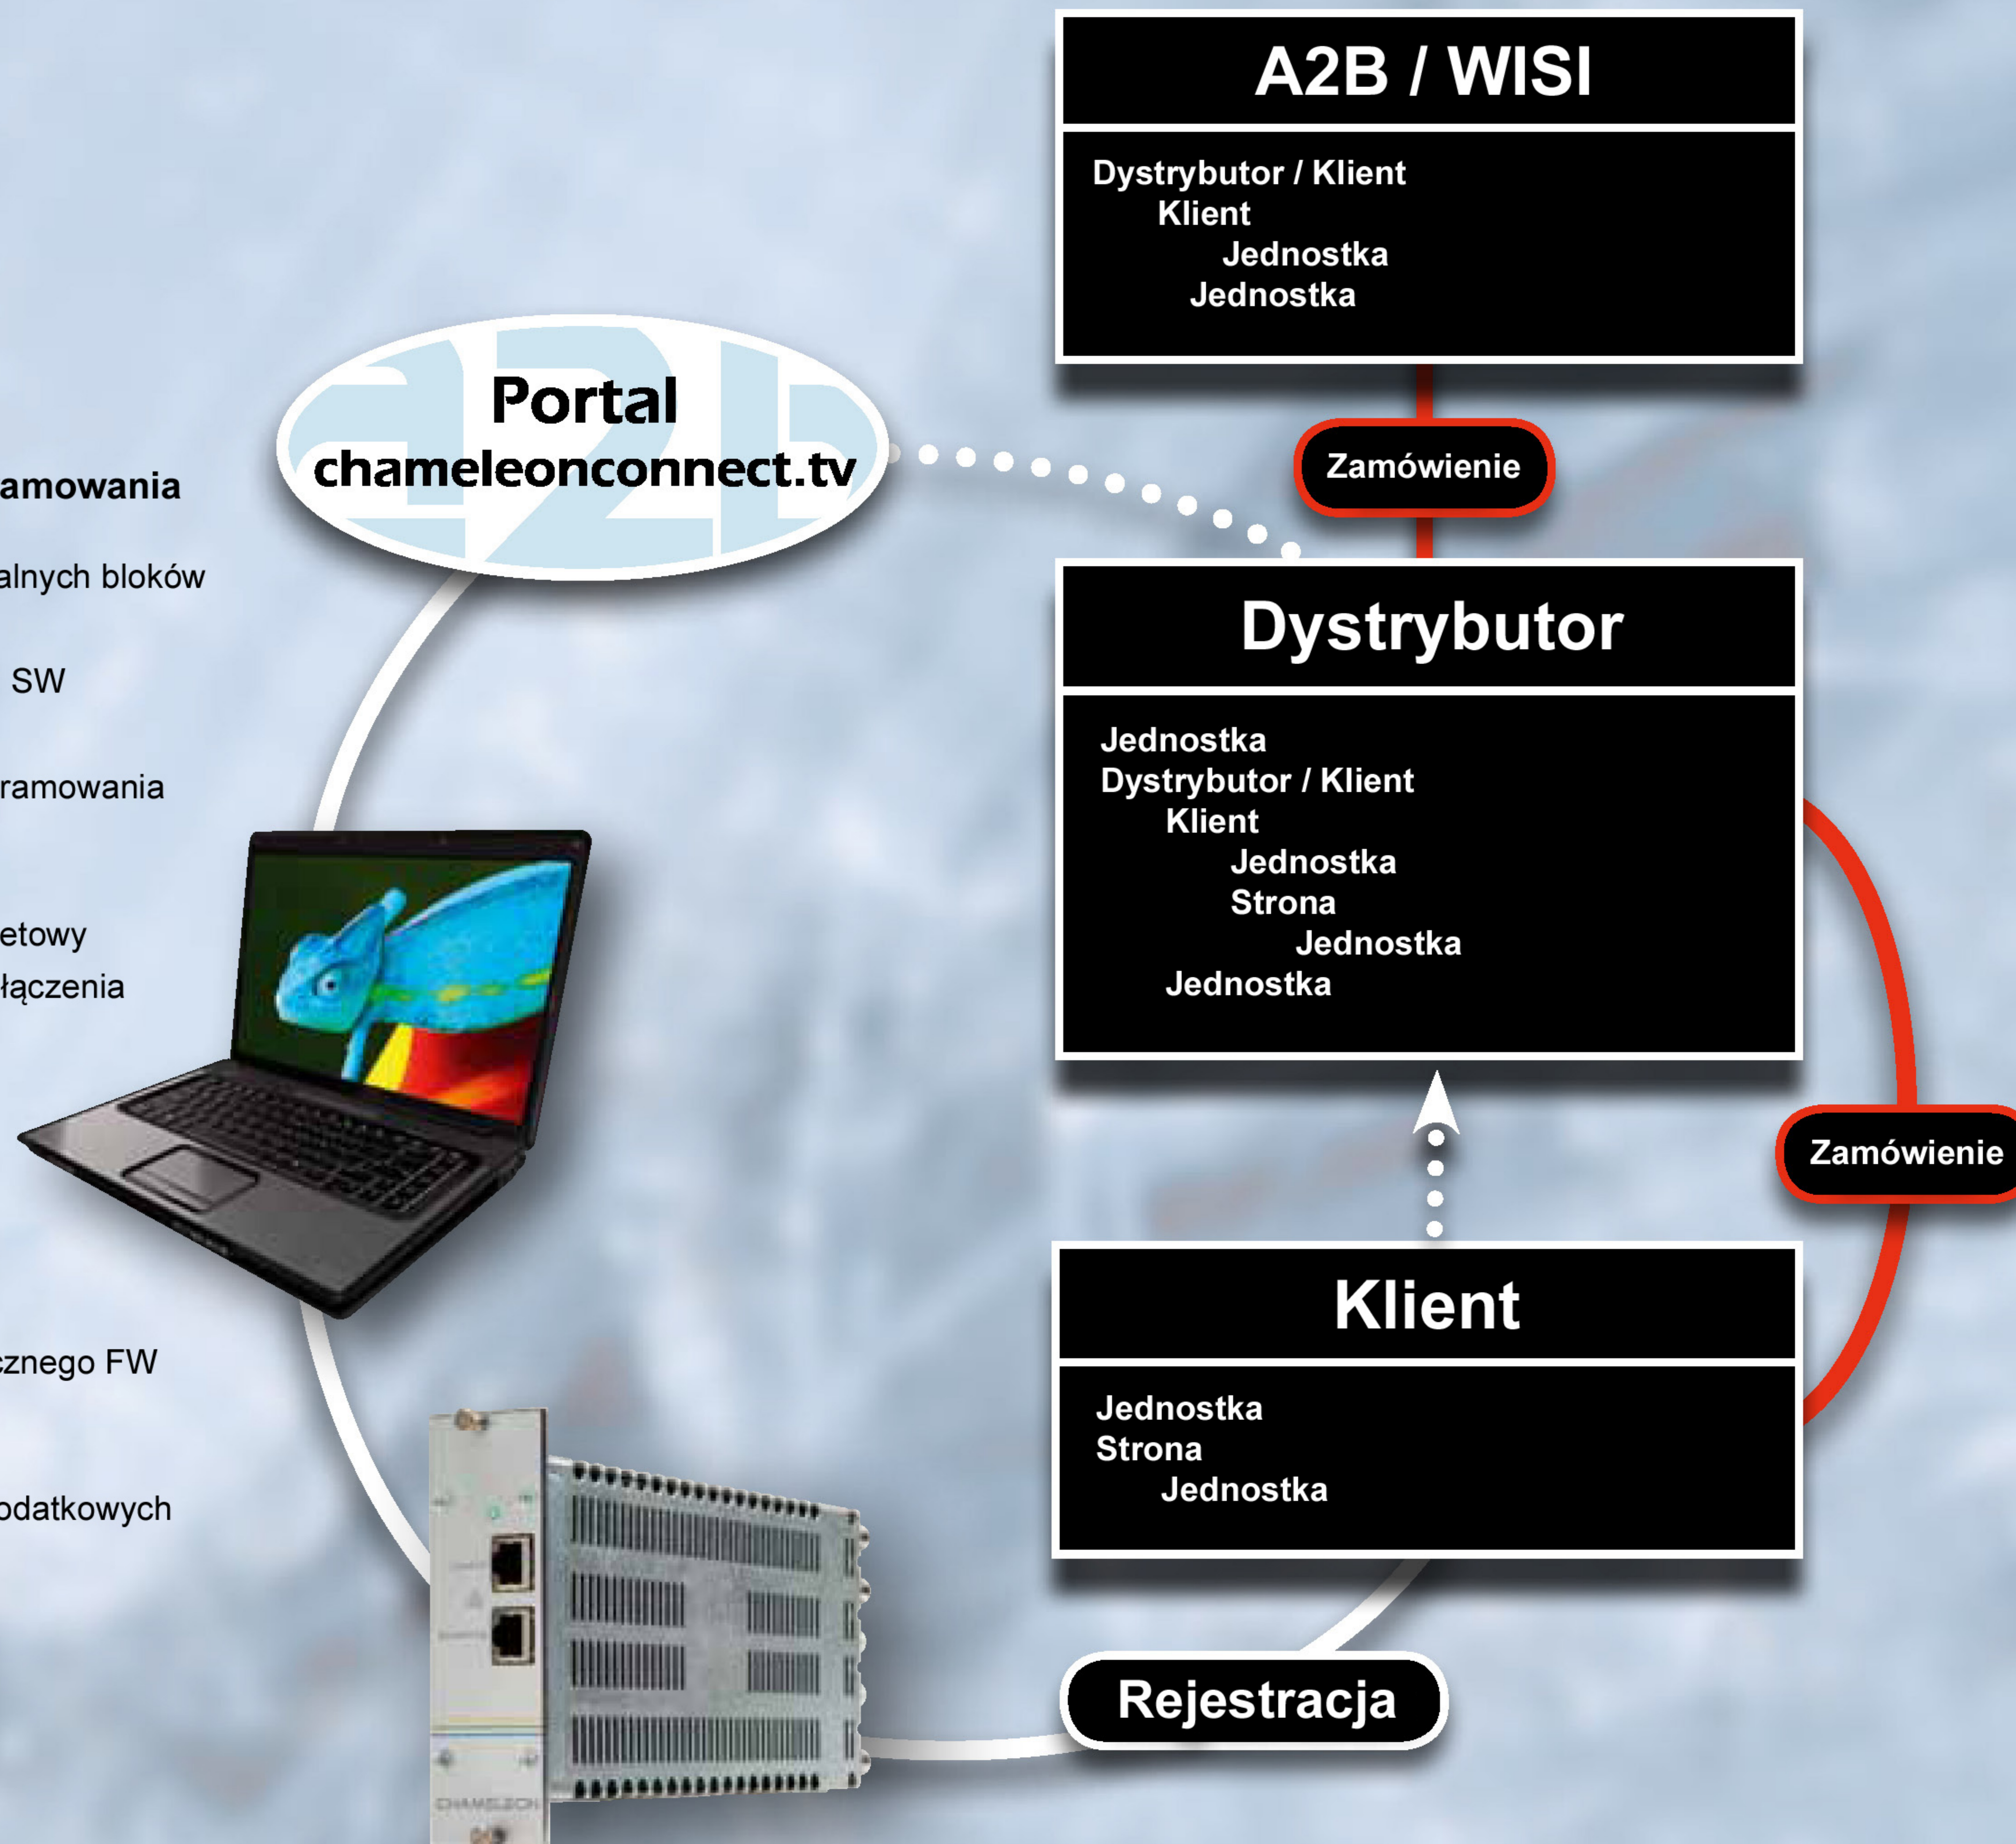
amowania

alnych bloków

SW

ramowania

etowy
łączenia

znego FW

odatkowych

Portal
chameleonconnect.tv

A2B / WISI

Dystrybutor / Klient
Klient
Jednostka
Jednostka

Zamówienie

Dystrybutor

Jednostka
Dystrybutor / Klient
Klient
Jednostka
Strona
Jednostka
Jednostka

Zamówienie

Klient

Jednostka
Strona
Jednostka

Rejestracja